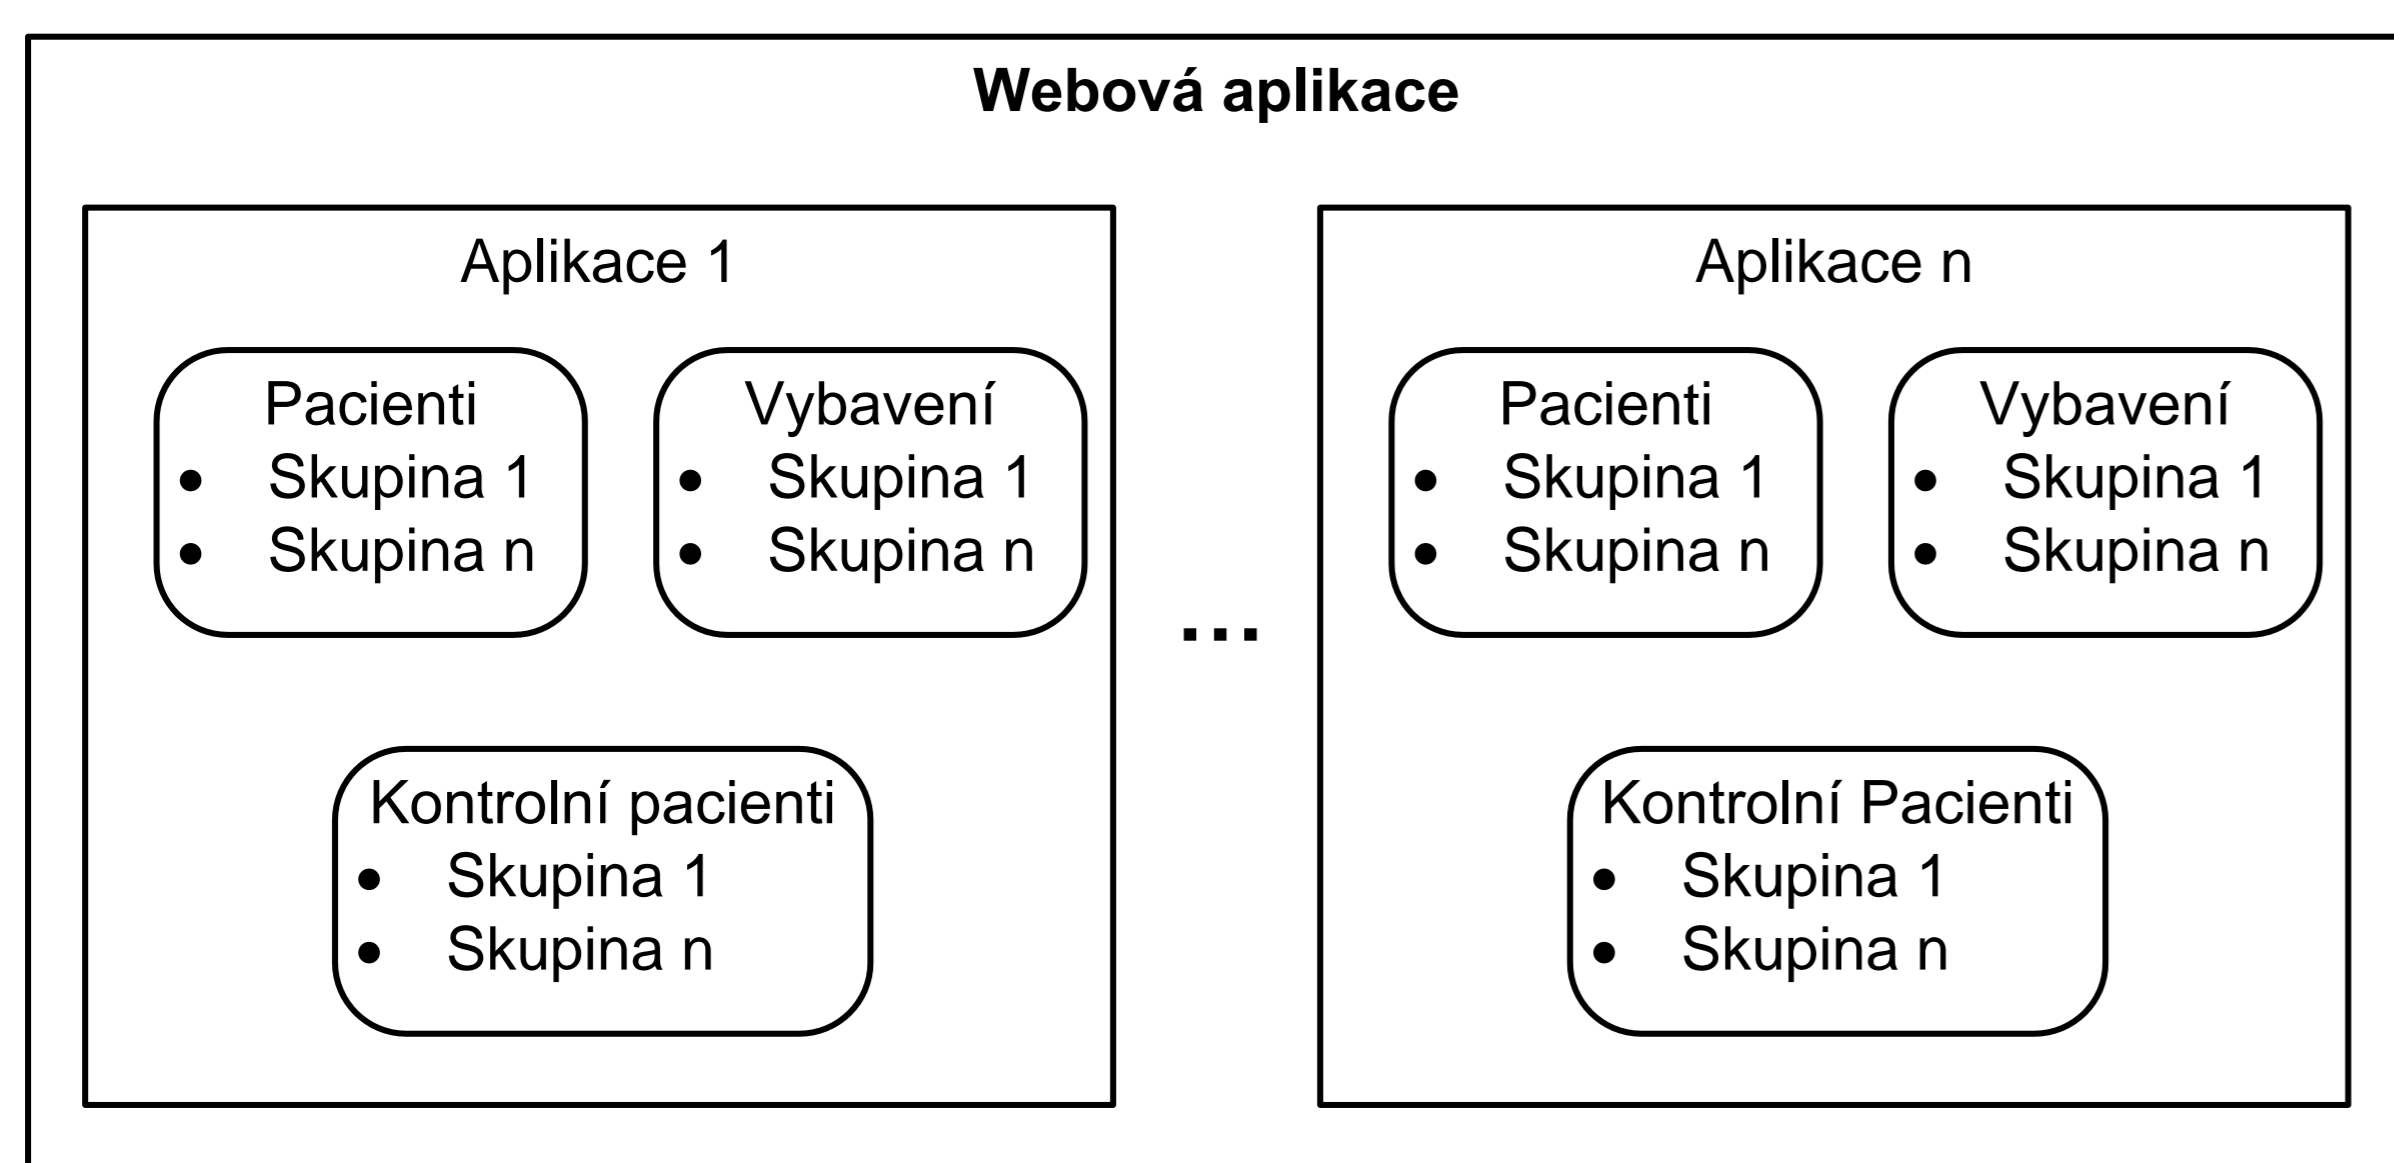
**Webová aplikace**

Aplikace 1

Pacienti
- Skupina 1
- Skupina n

Vybavení
- Skupina 1
- Skupina n

Kontrolní pacienti
- Skupina 1
- Skupina n

...

Aplikace n

Pacienti
- Skupina 1
- Skupina n

Vybavení
- Skupina 1
- Skupina n

Kontrolní Pacienti
- Skupina 1
- Skupina n